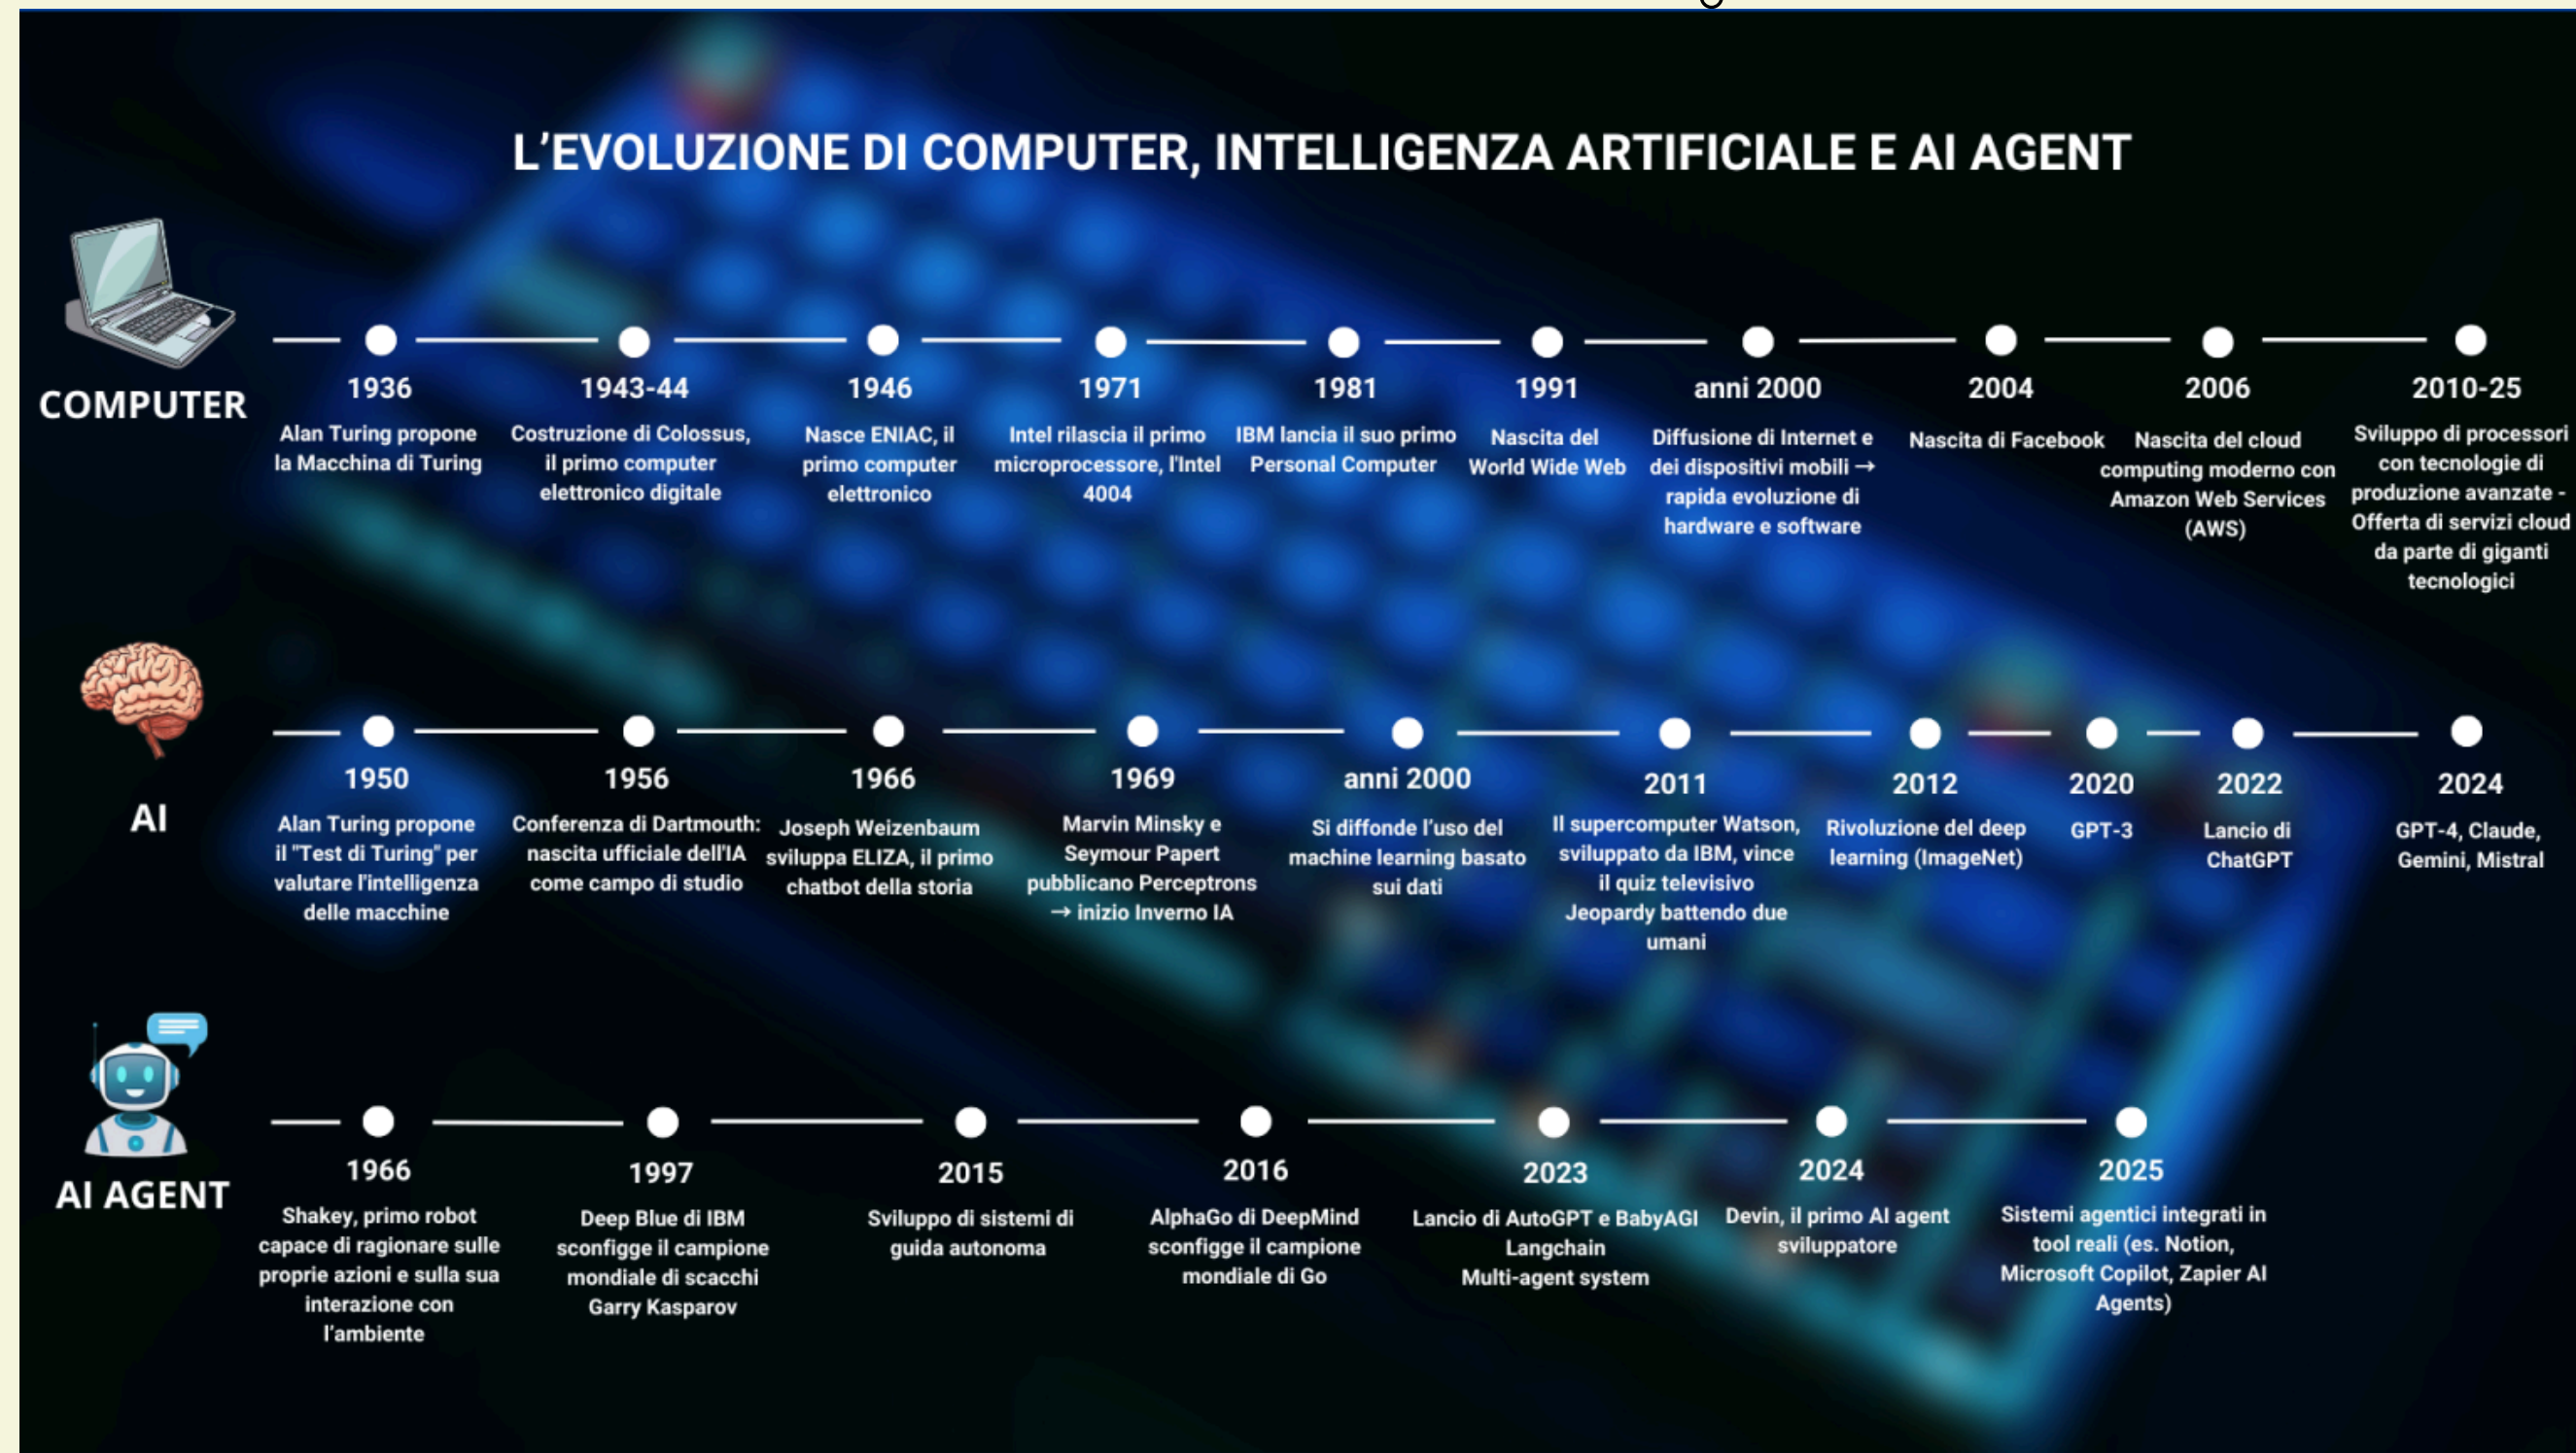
L’EVOLUZIONE DI COMPUTER, INTELLIGENZA ARTIFICIALE E AI AGENT

COMPUTER

1936
Alan Turing propone la Macchina di Turing

1943-44
Costruzione di Colossus, il primo computer elettronico digitale

1946
Nasce ENIAC, il primo computer elettronico

1971
Intel rilascia il primo microprocessore, l'Intel 4004

1981
IBM lancia il suo primo Personal Computer

1991
Nascita del World Wide Web

anni 2000
Diffusione di Internet e dei dispositivi mobili → rapida evoluzione di hardware e software

2004
Nascita di Facebook

2006
Nascita del cloud computing moderno con Amazon Web Services (AWS)

2010-25
Sviluppo di processori con tecnologie di produzione avanzate - Offerta di servizi cloud da parte di giganti tecnologici

AI

1950
Alan Turing propone il "Test di Turing" per valutare l'intelligenza delle macchine

1956
Conferenza di Dartmouth: nascita ufficiale dell'IA come campo di studio

1966
Joseph Weizenbaum sviluppa ELIZA, il primo chatbot della storia

1969
Marvin Minsky e Seymour Papert pubblicano Perceptrons → inizio Inverno IA

anni 2000
Si diffonde l'uso del machine learning basato sui dati

2011
Il supercomputer Watson, sviluppato da IBM, vince il quiz televisivo Jeopardy battendo due umani

2012
Rivoluzione del deep learning (ImageNet)

2020
GPT-3

2022
Lancio di ChatGPT

2024
GPT-4, Claude, Gemini, Mistral

AI AGENT

1966
Shakey, primo robot capace di ragionare sulle proprie azioni e sulla sua interazione con l'ambiente

1997
Deep Blue di IBM sconfigge il campione mondiale di scacchi Garry Kasparov

2015
Sviluppo di sistemi di guida autonoma

2016
AlphaGo di DeepMind sconfigge il campione mondiale di Go

2023
Lancio di AutoGPT e BabyAGI
Langchain
Multi-agent system

2024
Devin, il primo AI agent sviluppatore

2025
Sistemi agentici integrati in tool reali (es. Notion, Microsoft Copilot, Zapier AI Agents)